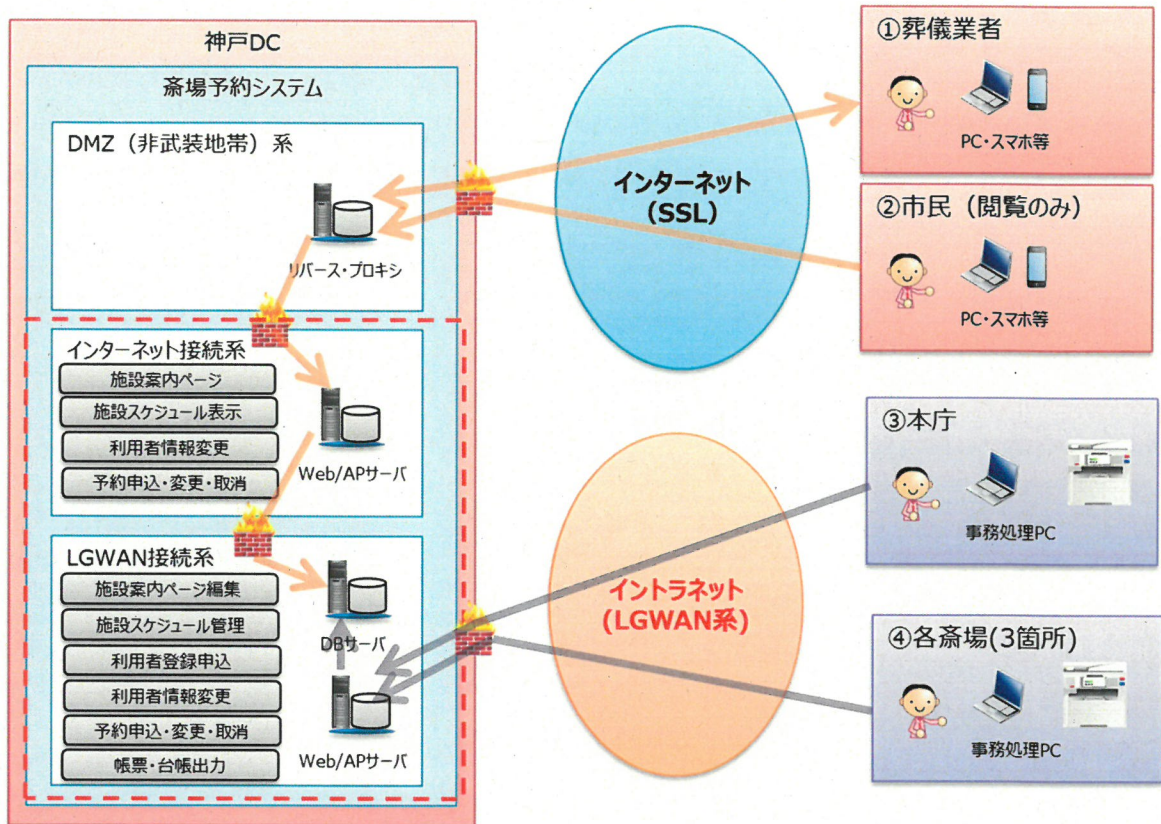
神戸DC

斎場予約システム

DMZ（非武装地帯）系

リバース・プロキシ

インターネット接続系

施設案内ページ

施設スケジュール表示

利用者情報変更

予約申込・変更・取消

Web/APサーバ

LGWAN接続系

施設案内ページ編集

施設スケジュール管理

利用者登録申込

利用者情報変更

予約申込・変更・取消

帳票・台帳出力

DBサーバ

Web/APサーバ

インターネット
（SSL）

イントラネット
（LGWAN系）

①葬儀業者

PC・スマホ等

②市民（閲覧のみ）

PC・スマホ等

③本庁

事務処理PC

④各斎場(3箇所)

事務処理PC